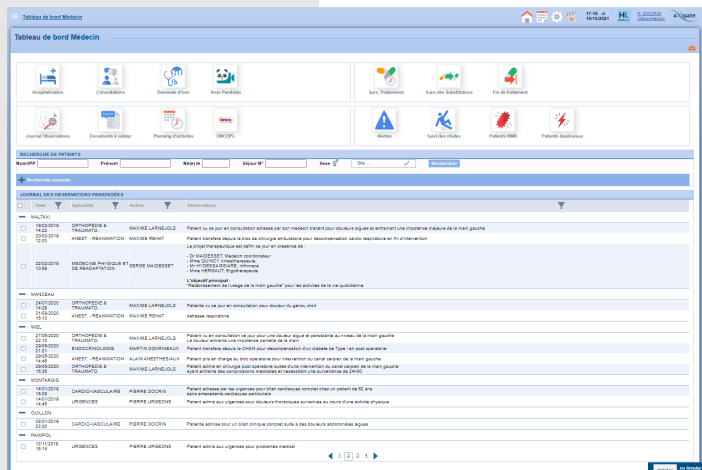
Tableau de bord Médecin

17:13 15/12/2021 HL P. DOCRIN Déconnexion axigate

Tableau de bord Médecin

Hospitalisation
Consultations
Demande d'avis
Vexo Pandalab
Suivi Traitements
Suivi des Substitutions
Fin de traitement
Journal Observations
Documents à valider
Planning d'activités
ONCOPL
Alertes
Suivi des chutes
Patients BMR
Patients douloureux

RECHERCHE DE PATIENTS
Nom/IPP Prénom Né(e) le Séjour N° Sexe Site ... Rechercher
Recherche avancée

JOURNAL DES OBSERVATIONS PARATAGÉES

| Date | Spécialité | Auteur | Observations |
|---|---|---|---|
| MALTAXI | | | |
| 19/02/2019 14:22 | ORTHOPEDIE & TRAUMATO | MAXIME LARNEJOLS | Patient vu ce jour en consultation adressé par son médecin traitant pour douleurs aigues et entrainant une impotence majeure de la main gauche |
| 20/02/2019 12:00 | ANEST. - REANIMATION | MAXIME REHAT | Patient transféré depuis le bloc de chirurgie ambulatoire pour décompensation cardio respiratoire en fin d'intervention |
| 22/02/2019 10:59 | MEDECINE PHYSIQUE ET DE READAPTATION | SERGE MAIDESSET | Le projet thérapeutique est défini ce jour en présence de : - Dr MAIDESSET, Médecin coordinateur - Mme QUINCY, kinésithérapeute - Mr HYDENSABRE, Infirmière - Mme HERBAUT, Ergothérapeute L'objectif principal : "Réadaptation de l'usage de la main gauche" pour les activités de la vie quotidienne |
| MANCEAU | | | |
| 24/07/2020 14:25 | ORTHOPEDIE & TRAUMATO | MAXIME LARNEJOLS | Patiente vu ce jour en consultation pour douleur du genou droit |
| 31/08/2020 15:10 | ANEST. - REANIMATION | MAXIME REHAT | détresse respiratoire |
| MIEL | | | |
| 27/05/2020 22:13 | ORTHOPEDIE & TRAUMATO | MAXIME LARNEJOLS | Patient vu en consultation ce jour pour une douleur aigüe et persistante au niveau de la main gauche La douleur entraine une impotence partielle de la main |
| 29/05/2020 21:07 | ENDOCRINOLOGIE | MARTIN DOKRINEAUX | Patient transféré depuis le CHAN pour décompensation d'un diabète de Type I en post opératoire |
| 29/05/2020 14:45 | ANEST. - REANIMATION | ALAIN ANESTHESIAUX | Patient pris en charge au bloc opératoire pour intervention du canal carpien de la main gauche |
| 29/05/2020 15:35 | ORTHOPEDIE & TRAUMATO | MAXIME LARNEJOLS | Patient admis en chirurgie post opératoire suites d'une intervention du canal carpien de la main gauche ayant entrainé des complications médicales et nécessitant une surveillance de 24H00 |
| MONTARGIS | | | |
| 14/01/2019 16:08 | CARDIO-VASCULAIRE | PIERRE DOCRIN | Patient adressé par les urgences pour bilan cardiaques complet chez un patient de 62 ans sans antécédents cardiaques particuliers |
| 14/01/2019 14:45 | URGENCES | PIERRE URGEONS | Patient admis aux urgences pour douleurs thoraciques survenues au cours d'une activité physique |
| OUILLON | | | |
| 08/01/2019 23:00 | CARDIO-VASCULAIRE | PIERRE DOCRIN | Patiente admise pour un bilan clinique complet suite à des douleurs abdominales aigues |
| PANIPOL | | | |
| 12/11/2018 16:14 | URGENCES | PIERRE URGEONS | Patient admis aux urgences pour problèmes medical |

1 2 3 4

Valider Annuler